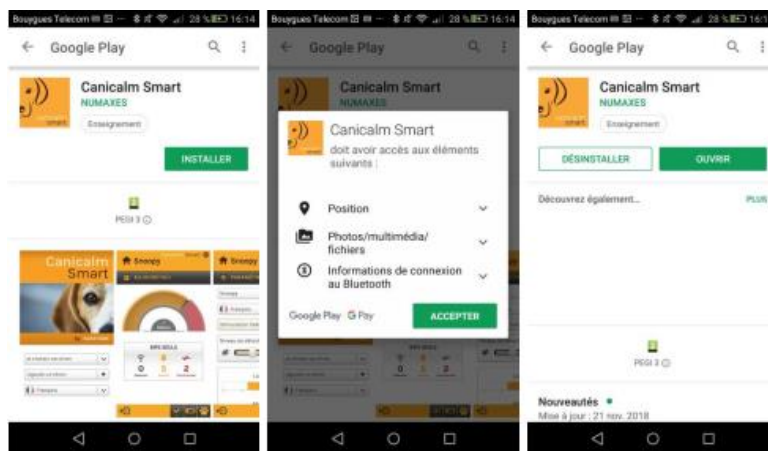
Bouygues Telecom 28 % 16:14

Google Play

Canicalm Smart
NUMAXES
Enseignement

INSTALLER

PEGI 3

Canicalm Smart

Snoopy

Bouygues Telecom 28 % 16:14

Google Play

Canicalm Smart
doit avoir accès aux éléments suivants :

Position

Photos/multimédia/fichiers

Informations de connexion au Bluetooth

Google Play G Pay

ACCEPTER

Bouygues Telecom 28 % 16:1

Google Play

Canicalm Smart
NUMAXES
Enseignement

DÉSINSTALLER

OUVRIR

Découvrez également...

PLUS

PEGI 3

Nouveautés •
Mise à jour : 21 nov. 2018